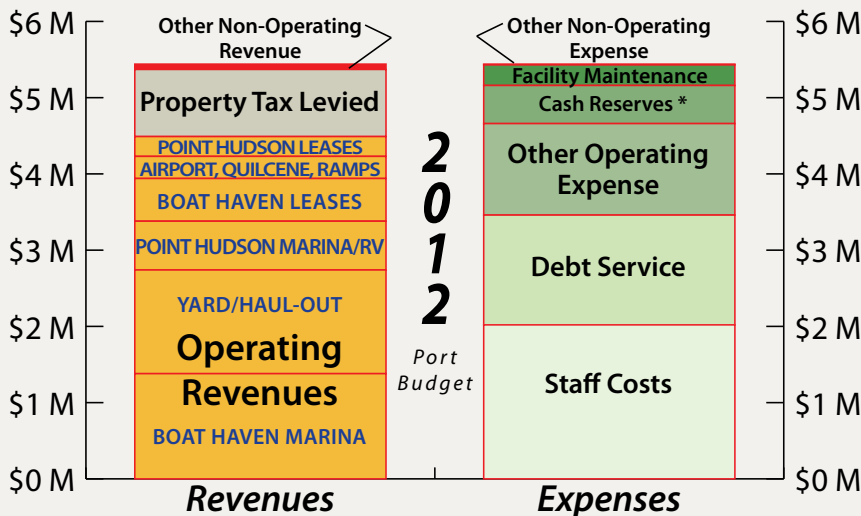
$6 M
$5 M
$4 M
$3 M
$2 M
$1 M
$0 M

Other Non-Operating Revenue

Property Tax Levied
POINT HUDSON LEASES
AIRPORT, QUILCENE, RAMPS
BOAT HAVEN LEASES
POINT HUDSON MARINA/RV
YARD/HAUL-OUT
Operating
Revenues
BOAT HAVEN MARINA

Revenues

2
0
1
2
Port Budget

Other Non-Operating Expense

Facility Maintenance
Cash Reserves *
Other Operating Expense
Debt Service
Staff Costs

Expenses

$6 M
$5 M
$4 M
$3 M
$2 M
$1 M
$0 M